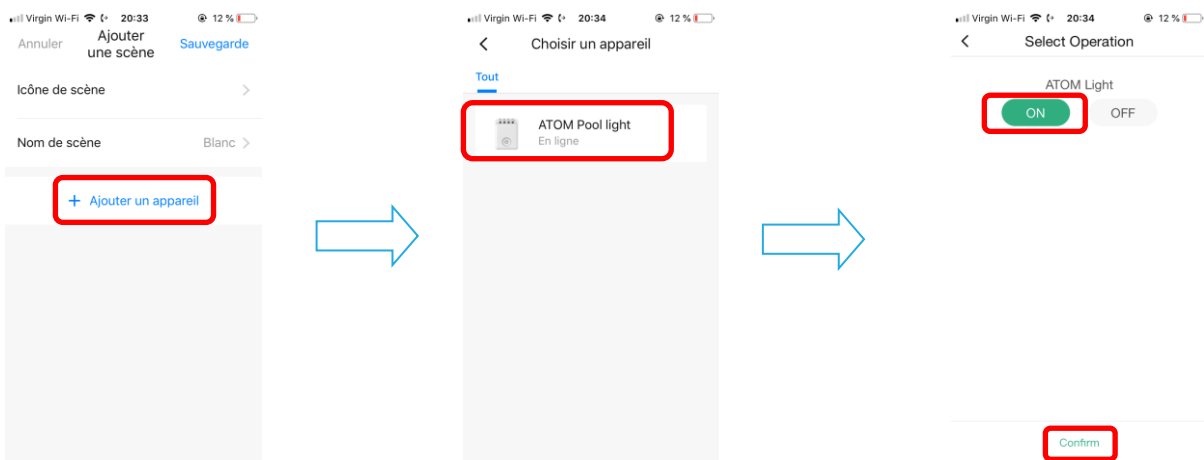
Virgin Wi-Fi 20:33 12 %

Annuler Ajouter une scène Sauvegarde

Icône de scène

Nom de scène Blanc

+ Ajouter un appareil

Virgin Wi-Fi 20:34 12 %

Choisir un appareil

Tout

ATOM Pool light
En ligne

Virgin Wi-Fi 20:34 12 %

Select Operation

ATOM Light

ON OFF

Confirm